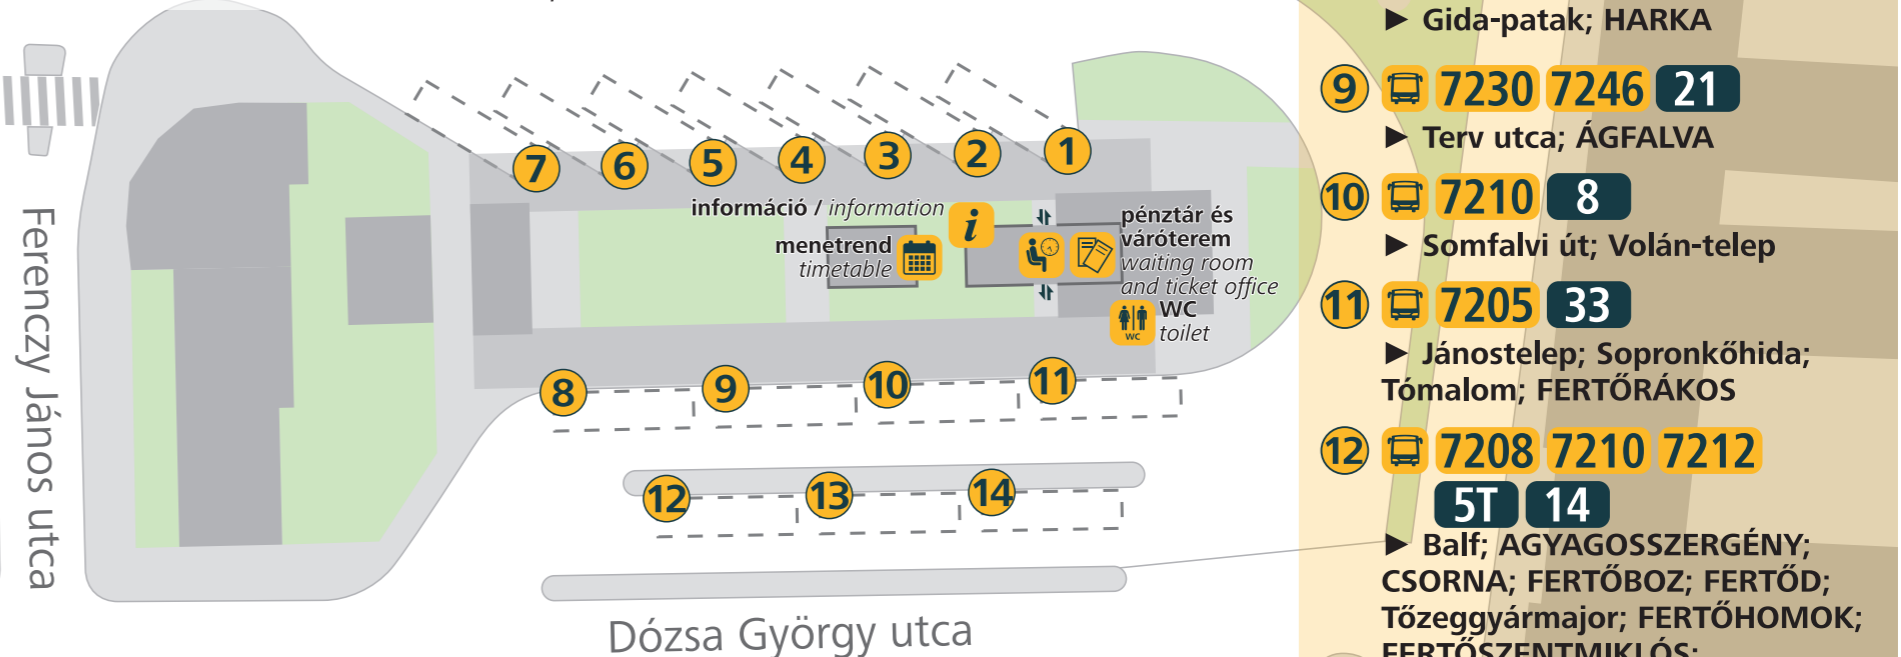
Ferenczy János utca

7 6 5 4 3 2 1

információ / information

menetrend
timetable

pénztár és váróterem
waiting room and ticket office

WC
toilet

8 9 10 11

12 13 14

Dózsa György utca

▶ Gida-patak; HARKA

9 7230 7246 21

▶ Terv utca; ÁGFALVA

10 7210 8

▶ Somfalvi út; Volán-telep

11 7205 33

▶ Jánostelep; Sopronkőhida; Tómalom; FERTŐRÁKOS

12 7208 7210 7212
5T 14

▶ Balf; AGYAGOSSZERGÉNY; CSORNA; FERTŐBOZ; FERTŐD; Tőzeggyármajor; FERTŐHOMOK; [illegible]